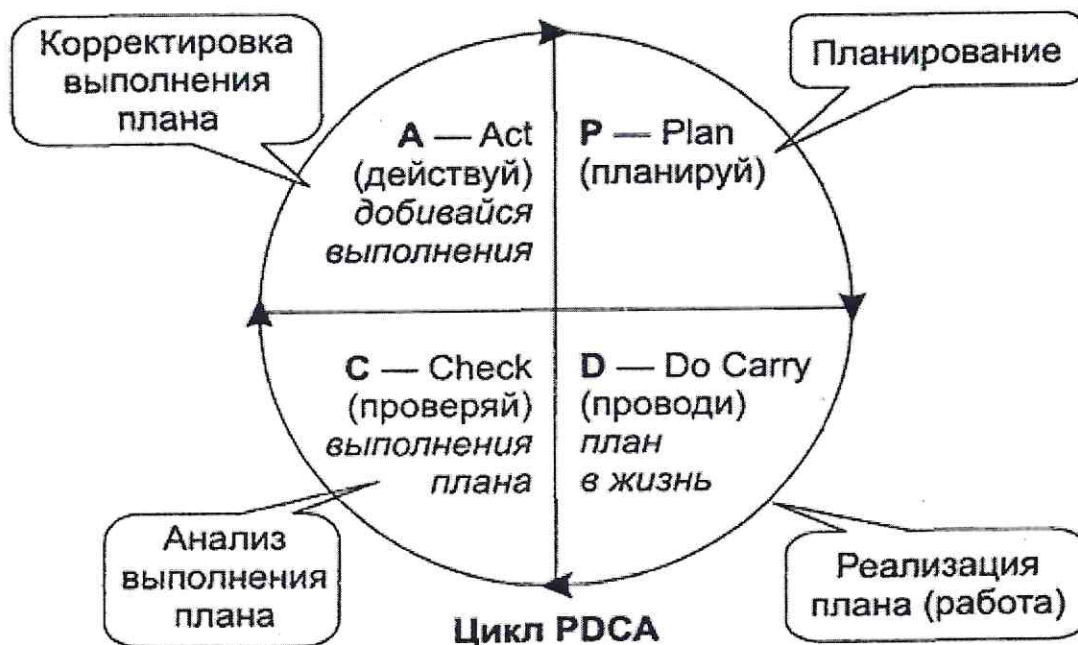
Корректировка выполнения плана

Планирование

A — Act (действуй) добивайся выполнения

P — Plan (планируй)

C — Check (проверяй) выполнения плана

D — Do Carry (проводи) план в жизнь

Анализ выполнения плана

Реализация плана (работа)

Цикл PDCA